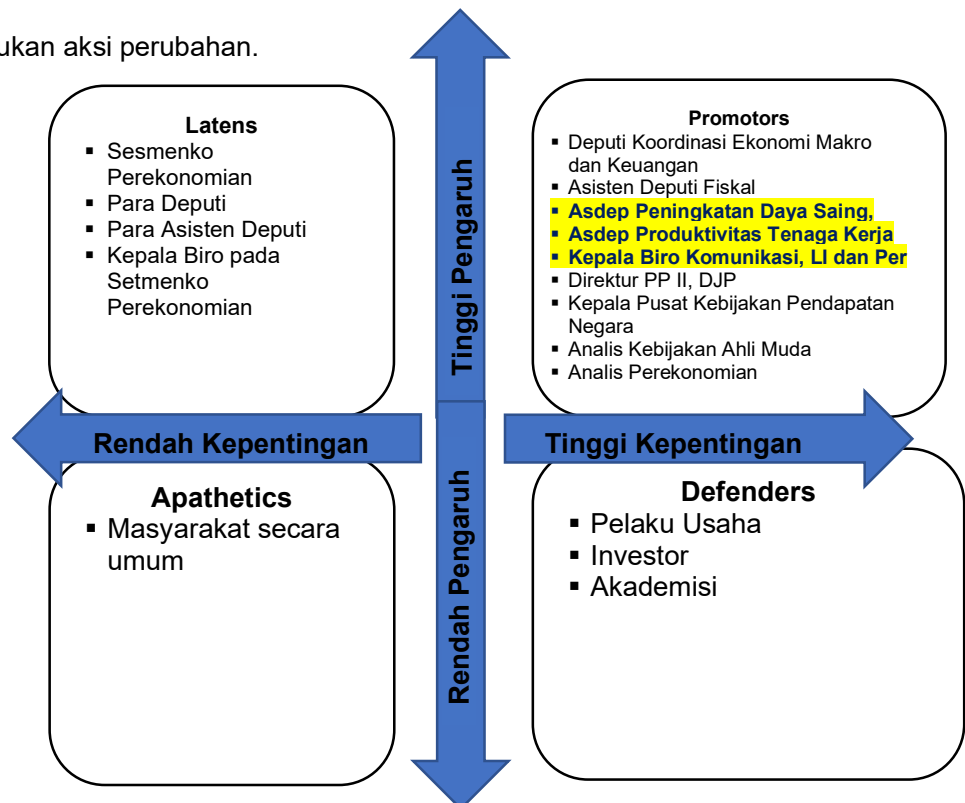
ukan aksi perubahan.

Latens
- Sesmenko Perekonomian
- Para Deputi
- Para Asisten Deputi
- Kepala Biro pada Setmenko Perekonomian

Tinggi Pengaruh

Promotors
- Deputi Koordinasi Ekonomi Makro dan Keuangan
- Asisten Deputi Fiskal
- Asdep Peningkatan Daya Saing,
- Asdep Produktivitas Tenaga Kerja
- Kepala Biro Komunikasi, LI dan Per
- Direktur PP II, DJP
- Kepala Pusat Kebijakan Pendapatan Negara
- Analis Kebijakan Ahli Muda
- Analis Perekonomian

Rendah Kepentingan

Tinggi Kepentingan

Apathetics
- Masyarakat secara umum

Rendah Pengaruh

Defenders
- Pelaku Usaha
- Investor
- Akademisi